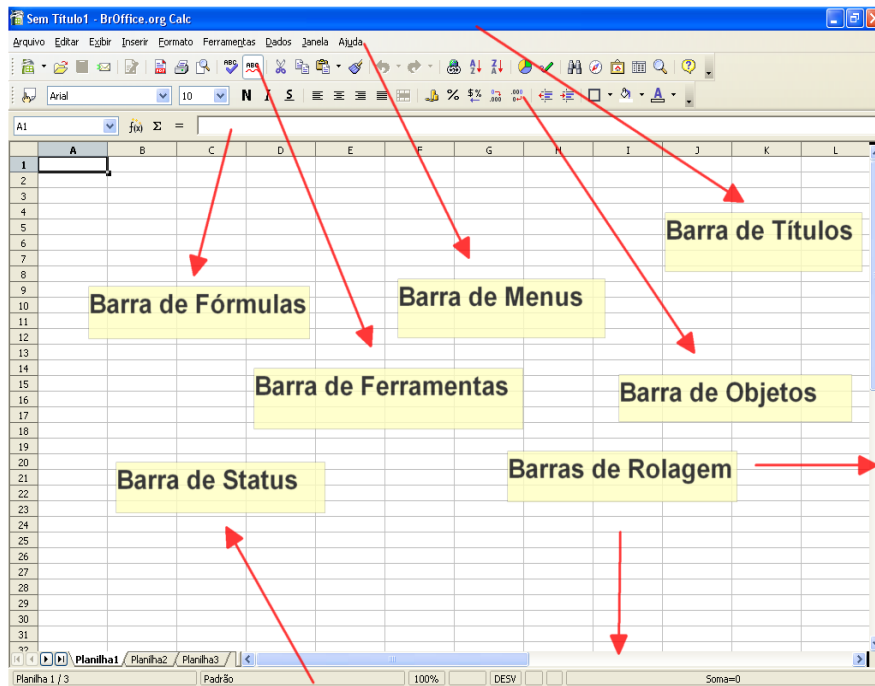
Sem Título1 - BrOffice.org Calc

Arquivo Editar Exibir Inserir Formato Ferramentas Dados Janela Ajuda

Arial 10 N I S

A1 $f(x)$ Σ =

| | A | B | C | D | E | F | G | H | I | J | K | L |
|---|---|---|---|---|---|---|---|---|---|---|---|---|
| 1 | | | | | | | | | | | | |
| 2 | | | | | | | | | | | | |
| 3 | | | | | | | | | | | | |
| 4 | | | | | | | | | | | | |
| 5 | | | | | | | | | | | | |
| 6 | | | | | | | | | | | | |
| 7 | | | | | | | | | | | | |
| 8 | | | | | | | | | | | | |
| 9 | | | | | | | | | | | | |
| 10 | | | | | | | | | | | | |
| 11 | | | | | | | | | | | | |
| 12 | | | | | | | | | | | | |
| 13 | | | | | | | | | | | | |
| 14 | | | | | | | | | | | | |
| 15 | | | | | | | | | | | | |
| 16 | | | | | | | | | | | | |
| 17 | | | | | | | | | | | | |
| 18 | | | | | | | | | | | | |
| 19 | | | | | | | | | | | | |
| 20 | | | | | | | | | | | | |
| 21 | | | | | | | | | | | | |
| 22 | | | | | | | | | | | | |
| 23 | | | | | | | | | | | | |
| 24 | | | | | | | | | | | | |
| 25 | | | | | | | | | | | | |
| 26 | | | | | | | | | | | | |
| 27 | | | | | | | | | | | | |
| 28 | | | | | | | | | | | | |
| 29 | | | | | | | | | | | | |
| 30 | | | | | | | | | | | | |
| 31 | | | | | | | | | | | | |

Barra de Títulos

Barra de Fórmulas

Barra de Menus

Barra de Ferramentas

Barra de Objetos

Barras de Rolagem

Barra de Status

Planilha1 Planilha2 Planilha3

Planilha 1 / 3 Padrão 100% DESV Soma=0